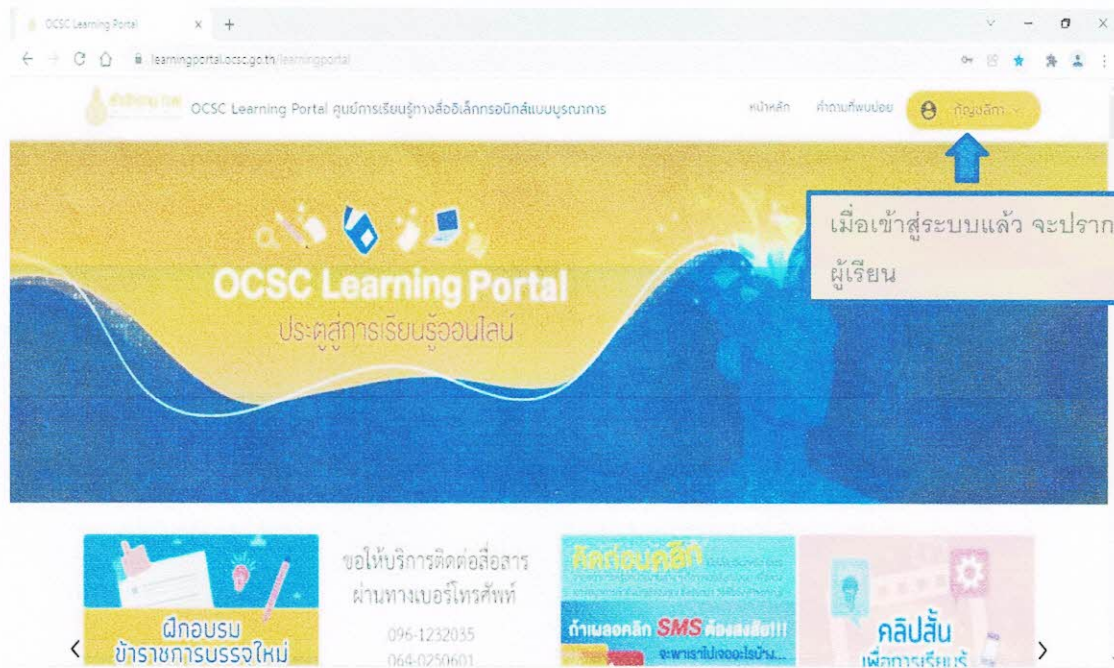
OCSC Learning Portal × +

learningportal.ocsc.go.th/learningportal

OCSC Learning Portal ศูนย์การเรียนรู้ทางสื่ออิเล็กทรอนิกส์แบบบูรณาการ

หน้าหลัก คำถามที่พบบ่อย กัญญลักษ

เมื่อเข้าสู่ระบบแล้ว จะปราก
ผู้เรียน

OCSC Learning Portal
ประตูสู่การเรียนรู้ออนไลน์

ฝึกอบรม
ข้าราชการบรรจุใหม่

ขอให้บริการติดต่อสื่อสาร
ผ่านทางเบอร์โทรศัพท์
096-1232035
064-0250601

คิดก่อนคลิก
ถ้าเผลอคลิก SMS ต้องสงสัย!!!
จะพาเราไปเจออะไรบ้าง...

คลิปสั้น
เพื่อการเรียนรู้